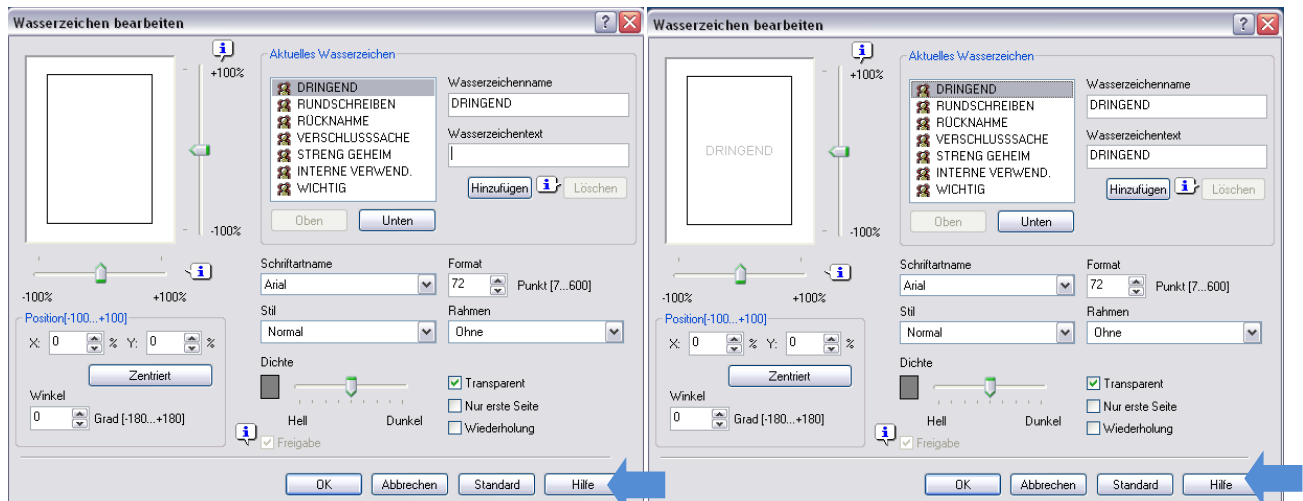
Wasserzeichen bearbeiten

+100%
-100%
-100%
+100%

Aktuelles Wasserzeichen
DRINGEND
RUNDSCHREIBEN
RÜCKNAHME
VERSCHLUSSSACHE
STRENG GEHEIM
INTERNE VERWEND.
WICHTIG

Oben
Unten

Wasserzeichenname
DRINGEND
Wasserzeichentext

Hinzufügen
Löschen

Position[-100...+100]
X: 0 % Y: 0 %
Zentriert
Winkel
0 Grad [-180...+180]

Schriftartname
Arial
Format
72 Punkt [7...600]
Stil
Normal
Rahmen
Ohne
Dichte
Hell
Dunkel
Transparent
Nur erste Seite
Wiederholung
Freigabe

OK
Abbrechen
Standard
Hilfe

Wasserzeichen bearbeiten

DRINGEND
+100%
-100%
-100%
+100%

Aktuelles Wasserzeichen
DRINGEND
RUNDSCHREIBEN
RÜCKNAHME
VERSCHLUSSSACHE
STRENG GEHEIM
INTERNE VERWEND.
WICHTIG

Oben
Unten

Wasserzeichenname
DRINGEND
Wasserzeichentext
DRINGEND

Hinzufügen
Löschen

Position[-100...+100]
X: 0 % Y: 0 %
Zentriert
Winkel
0 Grad [-180...+180]

Schriftartname
Arial
Format
72 Punkt [7...600]
Stil
Normal
Rahmen
Ohne
Dichte
Hell
Dunkel
Transparent
Nur erste Seite
Wiederholung
Freigabe

OK
Abbrechen
Standard
Hilfe